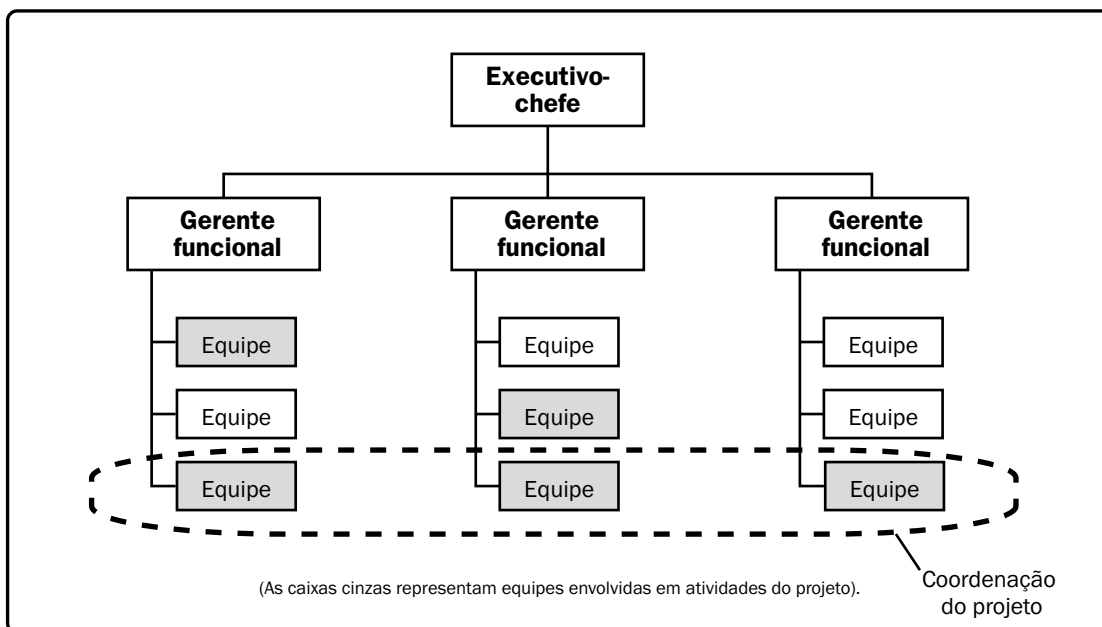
Executivo-chefe

Gerente funcional

Gerente funcional

Gerente funcional

Equipe

Equipe

Equipe

Equipe

Equipe

Equipe

Equipe

Equipe

Equipe

(As caixas cinzas representam equipes envolvidas em atividades do projeto).

Coordenação do projeto